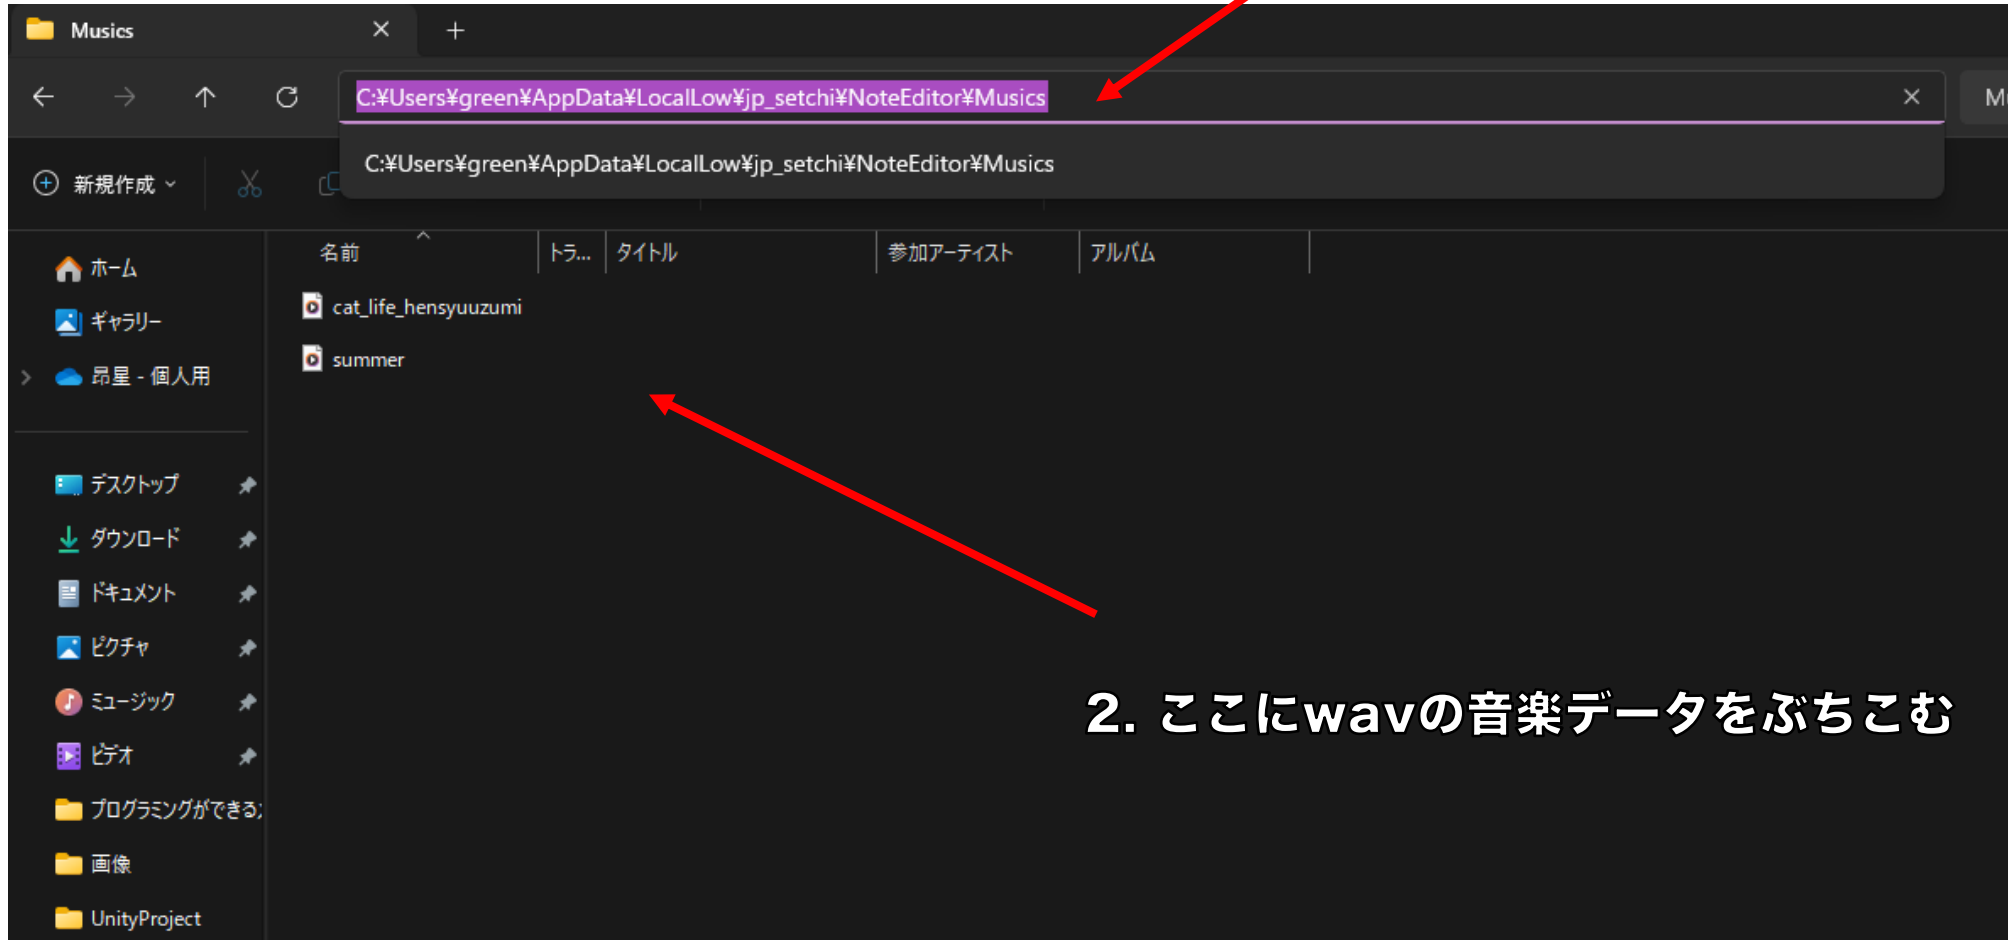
Musics

C:¥Users¥green¥AppData¥LocalLow¥jp_setchi¥NoteEditor¥Musics

M

新規作成

C:¥Users¥green¥AppData¥LocalLow¥jp_setchi¥NoteEditor¥Musics

| 名前 | トラ... | タイトル | 参加アーティスト | アルバム |
|---|---|---|---|---|
| cat_life_hensyuuzumi | | | | |
| summer | | | | |

ホーム
ギャラリー
昴星 - 個人用

デスクトップ
ダウンロード
ドキュメント
ピクチャ
ミュージック
ビデオ
プログラミングができる
画像
UnityProject

2. ここにwavの音楽データをぶちこむ